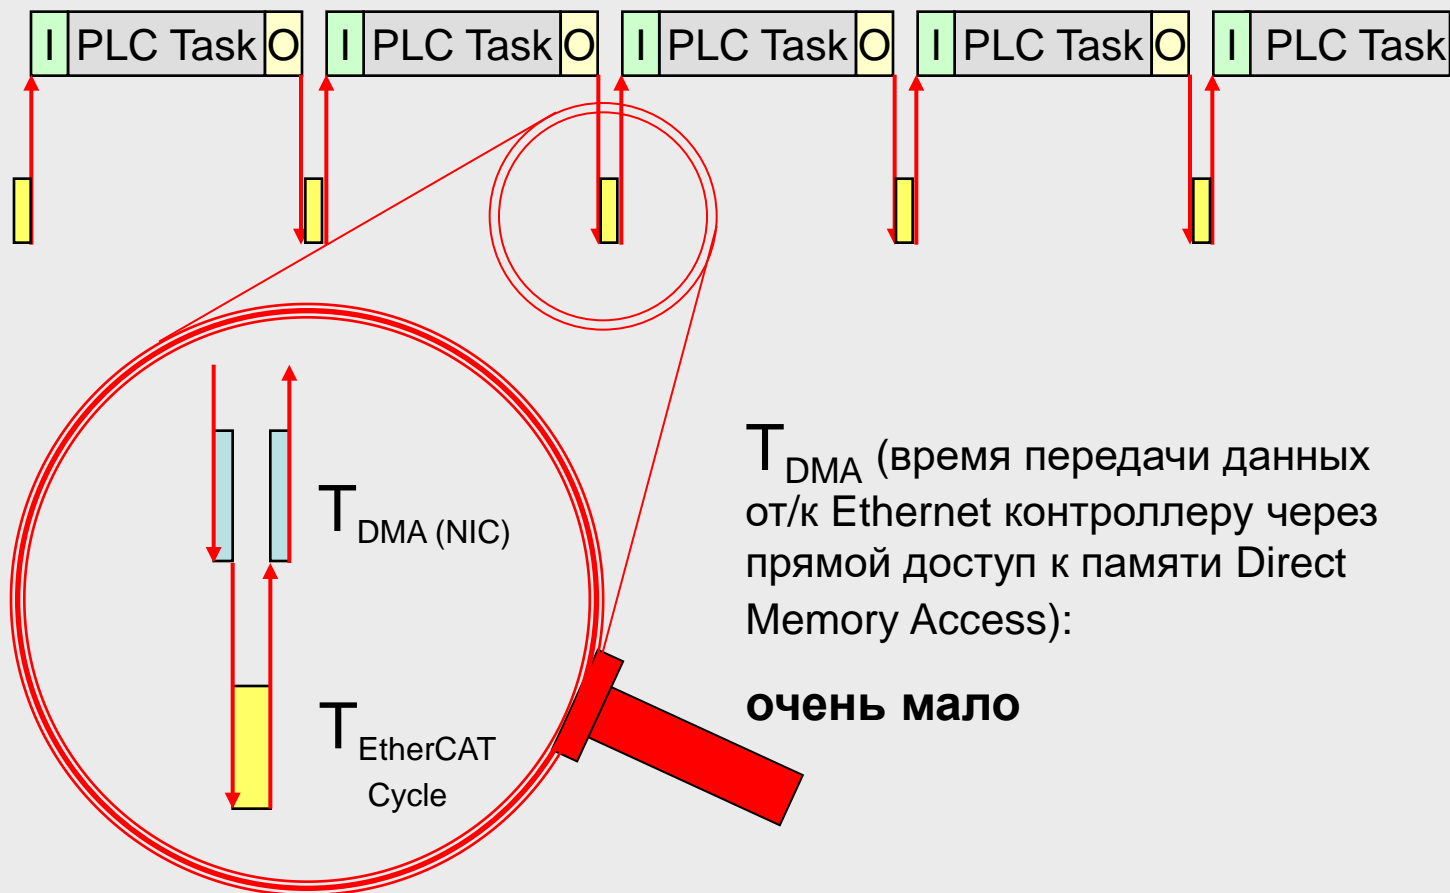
I PLC Task O I PLC Task O I PLC Task O I PLC Task O I PLC Task

$T_{DMA\ (NIC)}$

$T_{EtherCAT\ Cycle}$

$T_{DMA}$ (время передачи данных от/к Ethernet контроллеру через прямой доступ к памяти Direct Memory Access):

**очень мало**